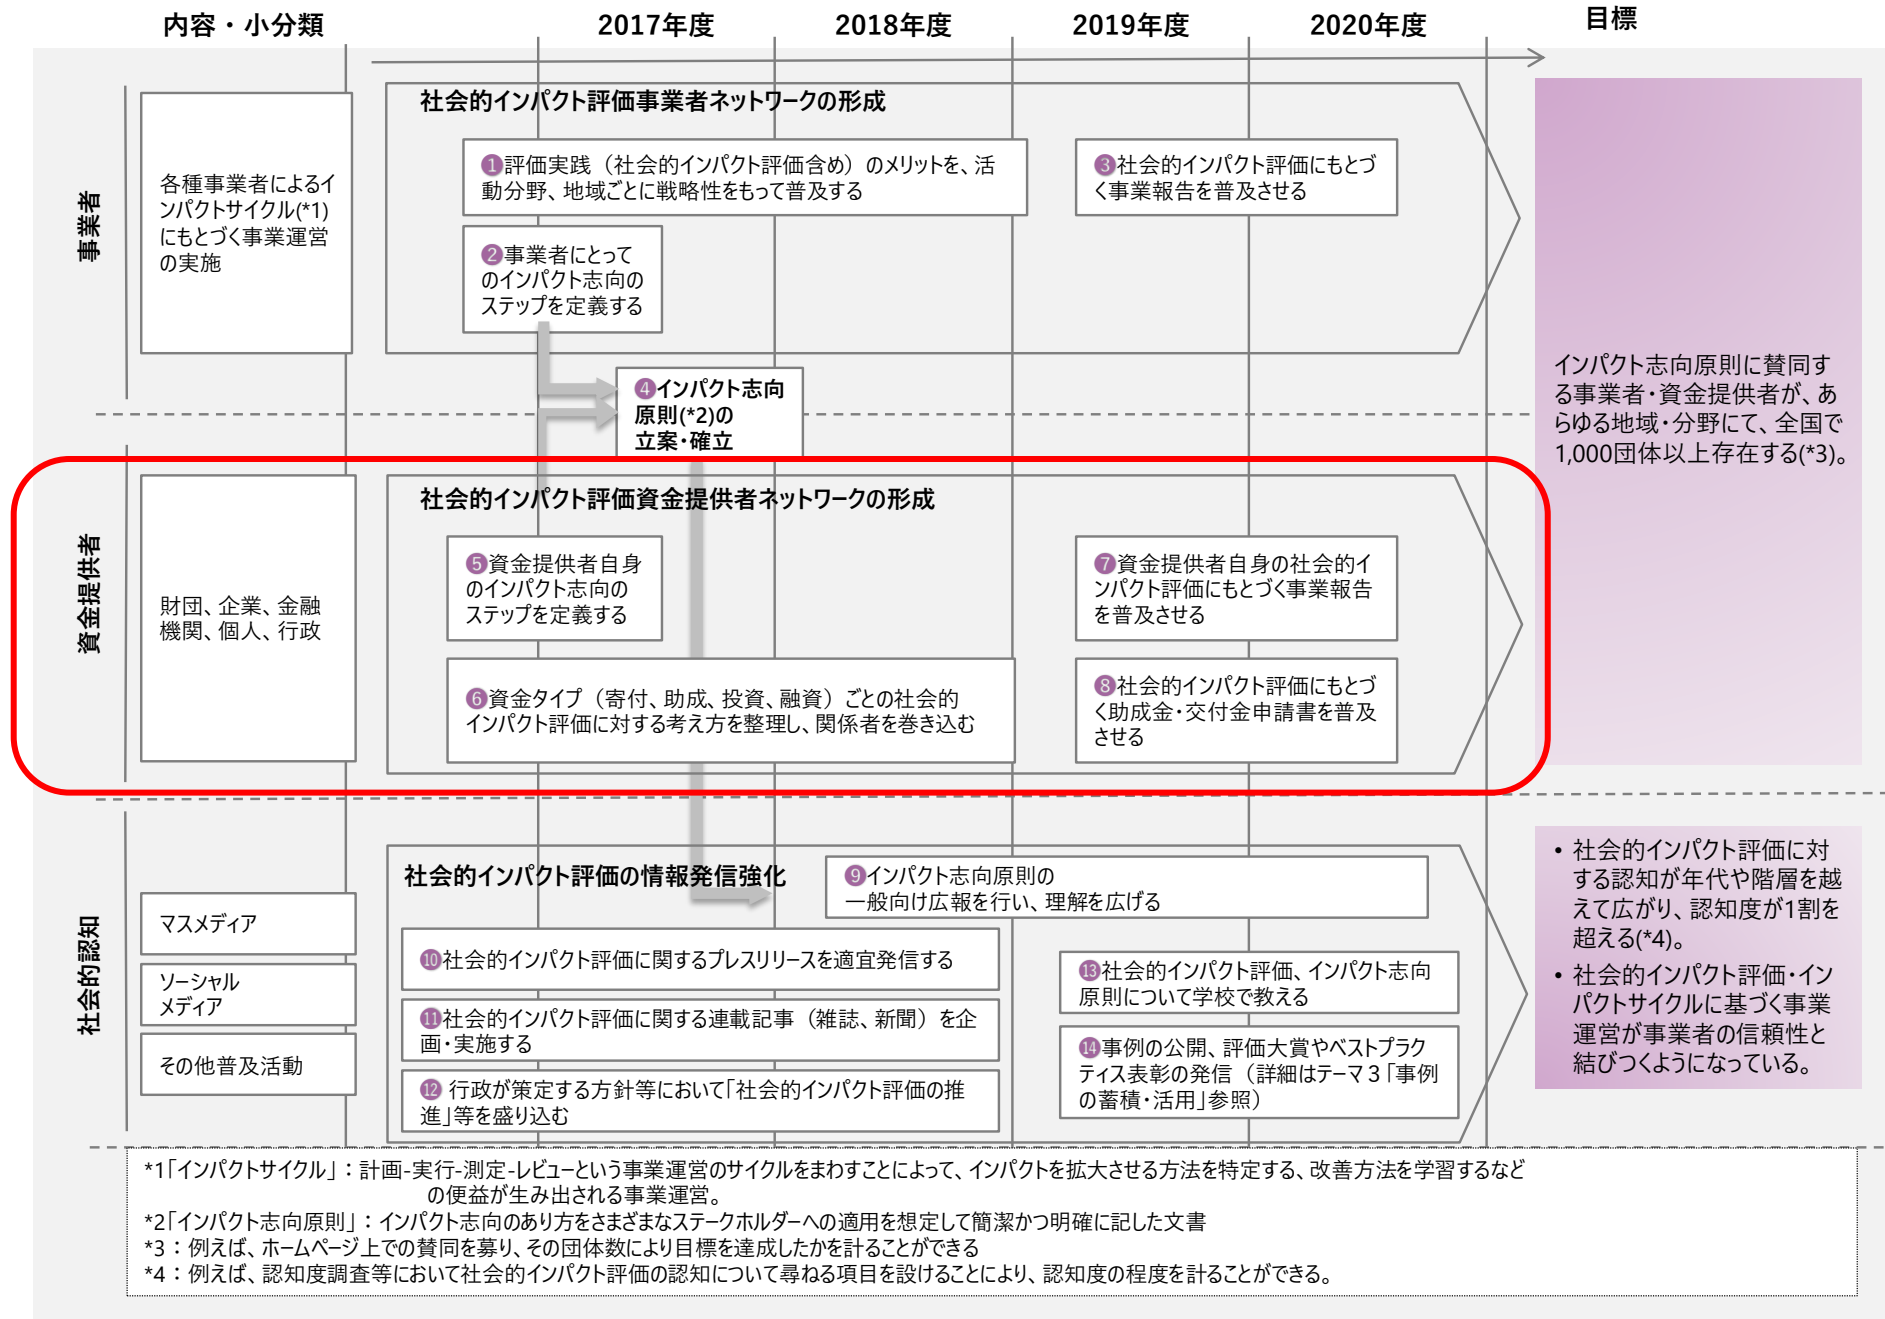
内容・小分類

2017年度

2018年度

2019年度

2020年度

目標

事業者

各種事業者によるインパクトサイクル(*1)にもとづく事業運営の実施

社会的インパクト評価事業者ネットワークの形成

❶評価実践（社会的インパクト評価含め）のメリットを、活動分野、地域ごとに戦略性をもって普及する

❸社会的インパクト評価にもとづく事業報告を普及させる

❷事業者にとってのインパクト志向のステップを定義する

❹インパクト志向原則(*2)の立案・確立

インパクト志向原則に賛同する事業者・資金提供者が、あらゆる地域・分野にて、全国で1,000団体以上存在する(*3)。

資金提供者

財団、企業、金融機関、個人、行政

社会的インパクト評価資金提供者ネットワークの形成

❺資金提供者自身のインパクト志向のステップを定義する

❼資金提供者自身の社会的インパクト評価にもとづく事業報告を普及させる

❻資金タイプ（寄付、助成、投資、融資）ごとの社会的インパクト評価に対する考え方を整理し、関係者を巻き込む

❽社会的インパクト評価にもとづく助成金・交付金申請書を普及させる

社会的認知

マスメディア

ソーシャルメディア

その他普及活動

社会的インパクト評価の情報発信強化

❾インパクト志向原則の一般向け広報を行い、理解を広げる

❿社会的インパクト評価に関するプレスリリースを適宜発信する

⓫社会的インパクト評価に関する連載記事（雑誌、新聞）を企画・実施する

⓬ 行政が策定する方針等において「社会的インパクト評価の推進」等を盛り込む

⓭社会的インパクト評価、インパクト志向原則について学校で教える

⓮事例の公開、評価大賞やベストプラクティス表彰の発信（詳細はテーマ３「事例の蓄積・活用」参照）

• 社会的インパクト評価に対する認知が年代や階層を越えて広がり、認知度が1割を超える(*4)。
• 社会的インパクト評価・インパクトサイクルに基づく事業運営が事業者の信頼性と結びつくようになっている。

*1「インパクトサイクル」：計画-実行-測定-レビューという事業運営のサイクルをまわすことによって、インパクトを拡大させる方法を特定する、改善方法を学習するなどの便益が生み出される事業運営。
*2「インパクト志向原則」：インパクト志向のあり方をさまざまなステークホルダーへの適用を想定して簡潔かつ明確に記した文書
*3：例えば、ホームページ上での賛同を募り、その団体数により目標を達成したかを計ることができる
*4：例えば、認知度調査等において社会的インパクト評価の認知について尋ねる項目を設けることにより、認知度の程度を計ることができる。